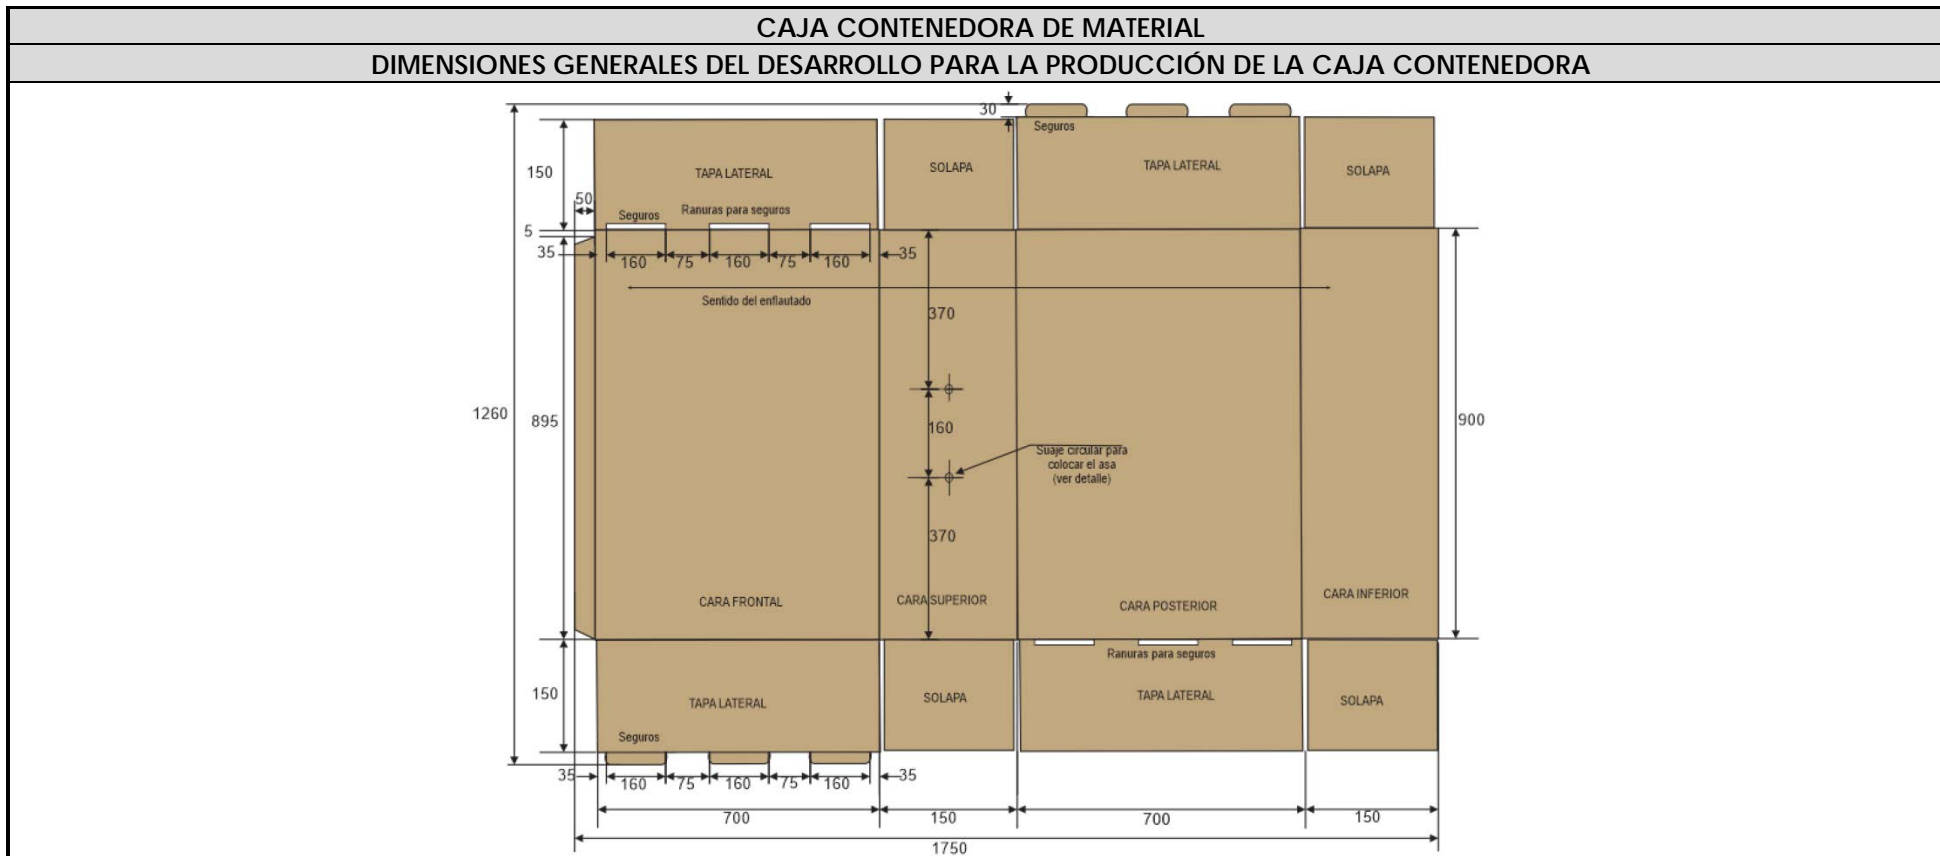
CAJA CONTENEDORA DE MATERIAL

DIMENSIONES GENERALES DEL DESARROLLO PARA LA PRODUCCIÓN DE LA CAJA CONTENEDORA

30

Seguros

TAPA LATERAL

SOLAPA

TAPA LATERAL

SOLAPA

150

50

Seguros

Ranuras para seguros

5

35

160

75

160

75

160

35

Sentido del enflautado

370

1260

895

160

Suaje circular para colocar el asa (ver detalle)

900

370

CARA FRONTAL

CARA SUPERIOR

CARA POSTERIOR

CARA INFERIOR

Ranuras para seguros

150

TAPA LATERAL

SOLAPA

TAPA LATERAL

SOLAPA

Seguros

35

160

75

160

75

160

35

700

150

700

150

1750